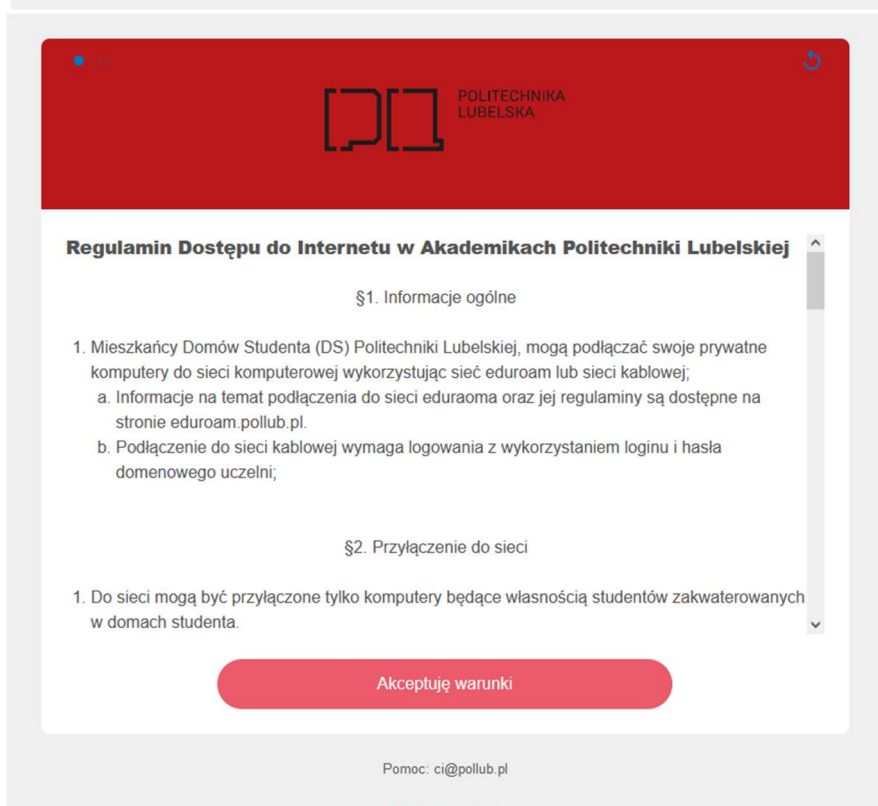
POLITECHNIKA LUBELSKA

Regulamin Dostępu do Internetu w Akademikach Politechniki Lubelskiej

§1. Informacje ogólne

1. Mieszkańcy Domów Studenta (DS) Politechniki Lubelskiej, mogą podłączać swoje prywatne komputery do sieci komputerowej wykorzystując sieć eduroam lub sieci kablowej;
a. Informacje na temat podłączenia do sieci eduraoma oraz jej regulaminy są dostępne na stronie eduroam.pollub.pl.
b. Podłączenie do sieci kablowej wymaga logowania z wykorzystaniem loginu i hasła domenowego uczelni;

§2. Przyłączenie do sieci

1. Do sieci mogą być przyłączone tylko komputery będące własnością studentów zakwaterowanych w domach studenta.

Akceptuję warunki

Pomoc: ci@pollub.pl